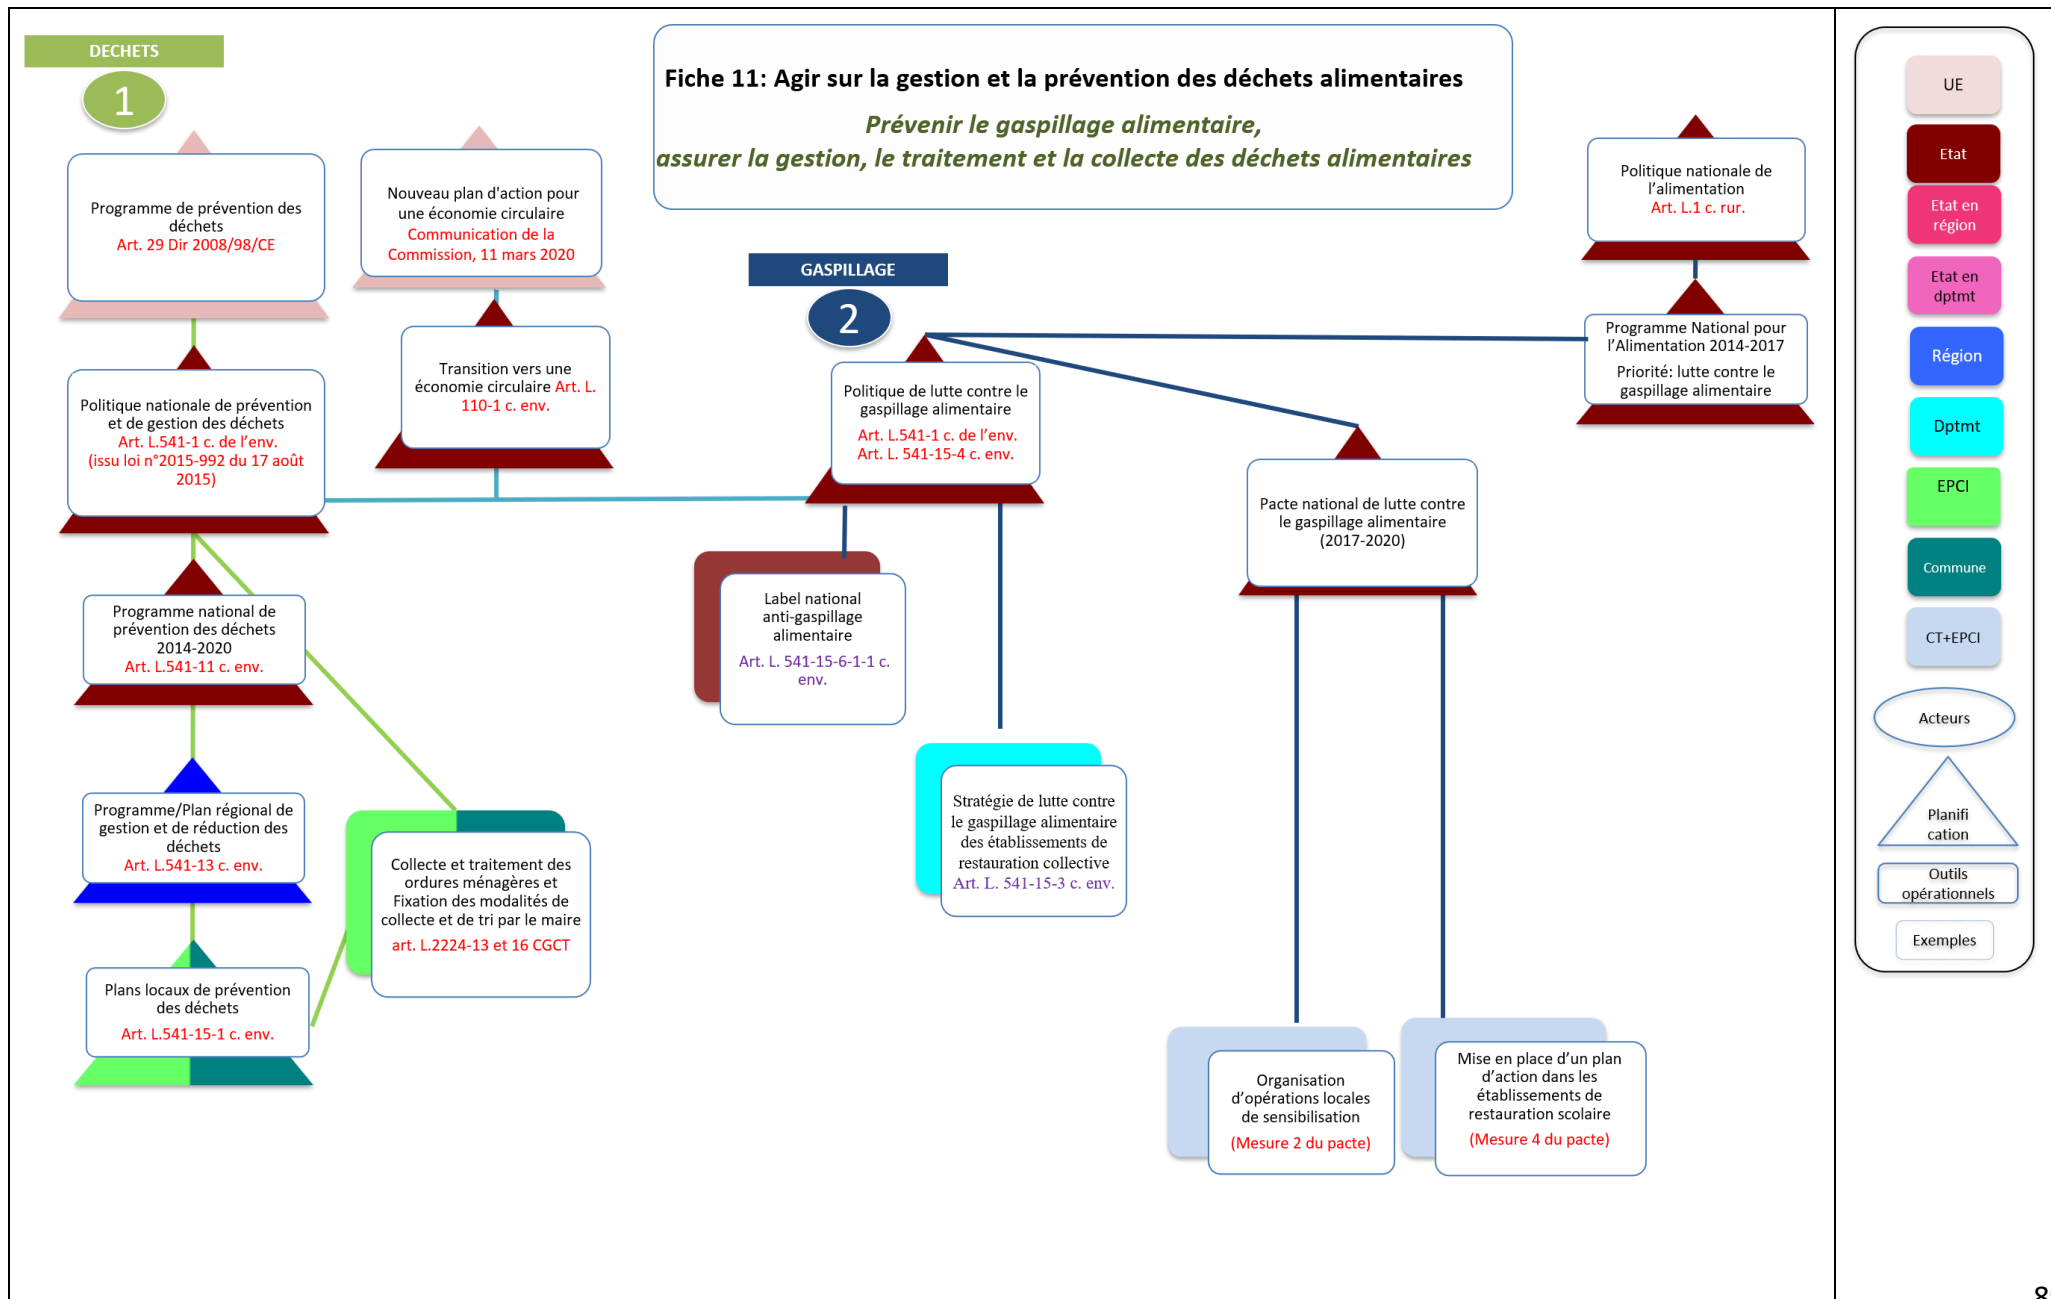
DECHETS

1

Fiche 11: Agir sur la gestion et la prévention des déchets alimentaires

Prévenir le gaspillage alimentaire,
assurer la gestion, le traitement et la collecte des déchets alimentaires

Programme de prévention des déchets
Art. 29 Dir 2008/98/CE

Nouveau plan d'action pour une économie circulaire
Communication de la Commission, 11 mars 2020

Politique nationale de l'alimentation
Art. L.1 c. rur.

GASPILLAGE

2

Transition vers une économie circulaire Art. L. 110-1 c. env.

Politique nationale de prévention et de gestion des déchets
Art. L.541-1 c. de l'env.
(issu loi n°2015-992 du 17 août 2015)

Politique de lutte contre le gaspillage alimentaire
Art. L.541-1 c. de l'env.
Art. L. 541-15-4 c. env.

Programme National pour l'Alimentation 2014-2017
Priorité: lutte contre le gaspillage alimentaire

Pacte national de lutte contre le gaspillage alimentaire (2017-2020)

Programme national de prévention des déchets 2014-2020
Art. L.541-11 c. env.

Label national anti-gaspillage alimentaire
Art. L. 541-15-6-1-1 c. env.

Stratégie de lutte contre le gaspillage alimentaire des établissements de restauration collective
Art. L. 541-15-3 c. env.

Programme/Plan régional de gestion et de réduction des déchets
Art. L.541-13 c. env.

Collecte et traitement des ordures ménagères et Fixation des modalités de collecte et de tri par le maire
art. L.2224-13 et 16 CGCT

Plans locaux de prévention des déchets
Art. L.541-15-1 c. env.

Organisation d'opérations locales de sensibilisation
(Mesure 2 du pacte)

Mise en place d'un plan d'action dans les établissements de restauration scolaire
(Mesure 4 du pacte)

UE
Etat
Etat en région
Etat en dptmt
Région
Dptmt
EPCI
Commune
CT+EPCI
Acteurs
Planification
Outils opérationnels
Exemples

8